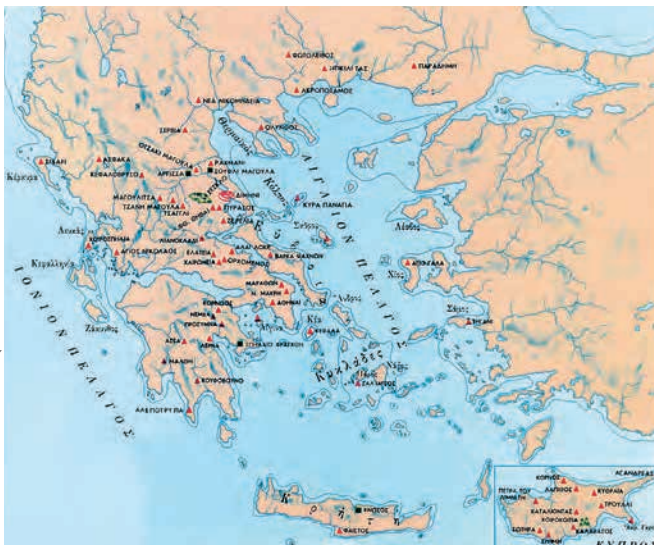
ΦΩΤΟΛΙΒΟΣ
ΝΤΙΚΙΛΙ ΤΑΣ
ΠΑΡΑΔΗΜΗ
ΝΕΑ ΝΙΚΟΜΗΔΕΙΑ
ΑΚΡΟΠΟΤΑΜΟΣ
ΣΕΡΒΙΑ
ΟΛΥΝΘΟΣ
Θερμαϊκός
ΔΙΣΠΗΛΙΟ
ΑΒΡΑΚΑ
ΘΕΣΣΑΛΙΚΗ ΜΑΓΟΥΛΑ
ΡΑΧΜΑΝΙ
Κέρκυρα
ΚΕΦΑΛΟΒΡΥΣΟ
ΛΑΡΙΣΑ
ΣΟΥΦΛΙ ΜΑΓΟΥΛΑ
ΑΙΓΑΙΟΝ ΠΕΛΑΓΟΣ
ΜΑΓΟΥΛΙΤΣΑ
ΔΙΜΗΝΙ
ΣΕΣΚΛΟ
ΤΣΑΓΓΛΗ ΜΑΓΟΥΛΑ
ΠΥΡΑΣΟΣ
ΚΥΡΑ ΠΑΝΑΓΙΑ
ΤΣΑΓΓΛΙ
Παγασητικός
ΣΟΥΡΠΗ
Σκύρος
Λευκάδα
ΧΟΙΡΟΣΠΗΛΙΑ
ΑΓΙΟΣ ΗΡΑΚΛΕΙΟΣ
ΠΛΑΤΑΝΟΣ
ΕΛΑΤΕΙΑ
ΑΛΑΡΔΑΣ
ΟΡΧΟΜΕΝΟΣ
Λέσβος
Κεφαλληνία
ΧΑΙΡΩΝΕΙΑ
ΒΑΡΚΑ ΨΑΧΝΩΝ
ΠΟΛΙΟΧΝΗ
ΙΟΝΙΟΝ ΠΕΛΑΓΟΣ
ΜΑΡΑΘΩΝΑΣ
Χίος
Ν. ΜΑΚΡΗ
ΑΘΗΝΑΙ
Άνδρος
ΚΟΡΙΝΘΟΣ
Σάμος
Ζάκυνθος
ΝΕΜΕΑ
Άργος
ΠΡΟΣΥΜΝΑ
Κέα
ΤΙΓΑΝΙ
ΛΕΡΝΑ
ΑΣΕΑ
ΦΡΑΓΧΘΙ
ΚΕΦΑΛΑ
ΚΥΚΛΑΔΕΣ
Νάξος
ΜΑΛΘΗ
ΣΑΛΙΑΓΚΟΣ
ΚΟΥΦΟΒΟΥΝΟ
ΑΛΕΠΟΤΡΥΠΑ
ΚΝΩΣΟΣ
ΦΑΙΣΤΟΣ
ΚΡΗΤΗ
ΑΚΑΝΘΟΥ
ΚΟΡΜΟΣ
ΠΕΤΡΑ ΤΟΥ ΛΙΜΝΙΤΗ
ΛΑΠΗΘΟΣ
ΚΥΘΡΕΑ
ΤΡΟΥΛΛΟΙ
ΚΑΤΑΛΥΜΑΤΑ
ΧΟΙΡΟΚΟΙΤΙΑ
ΚΑΛΑΒΑΣΟΣ
ΣΩΤΗΡΑ
Ακρ. Γκρέκο
ΚΥΠΡΟΣ